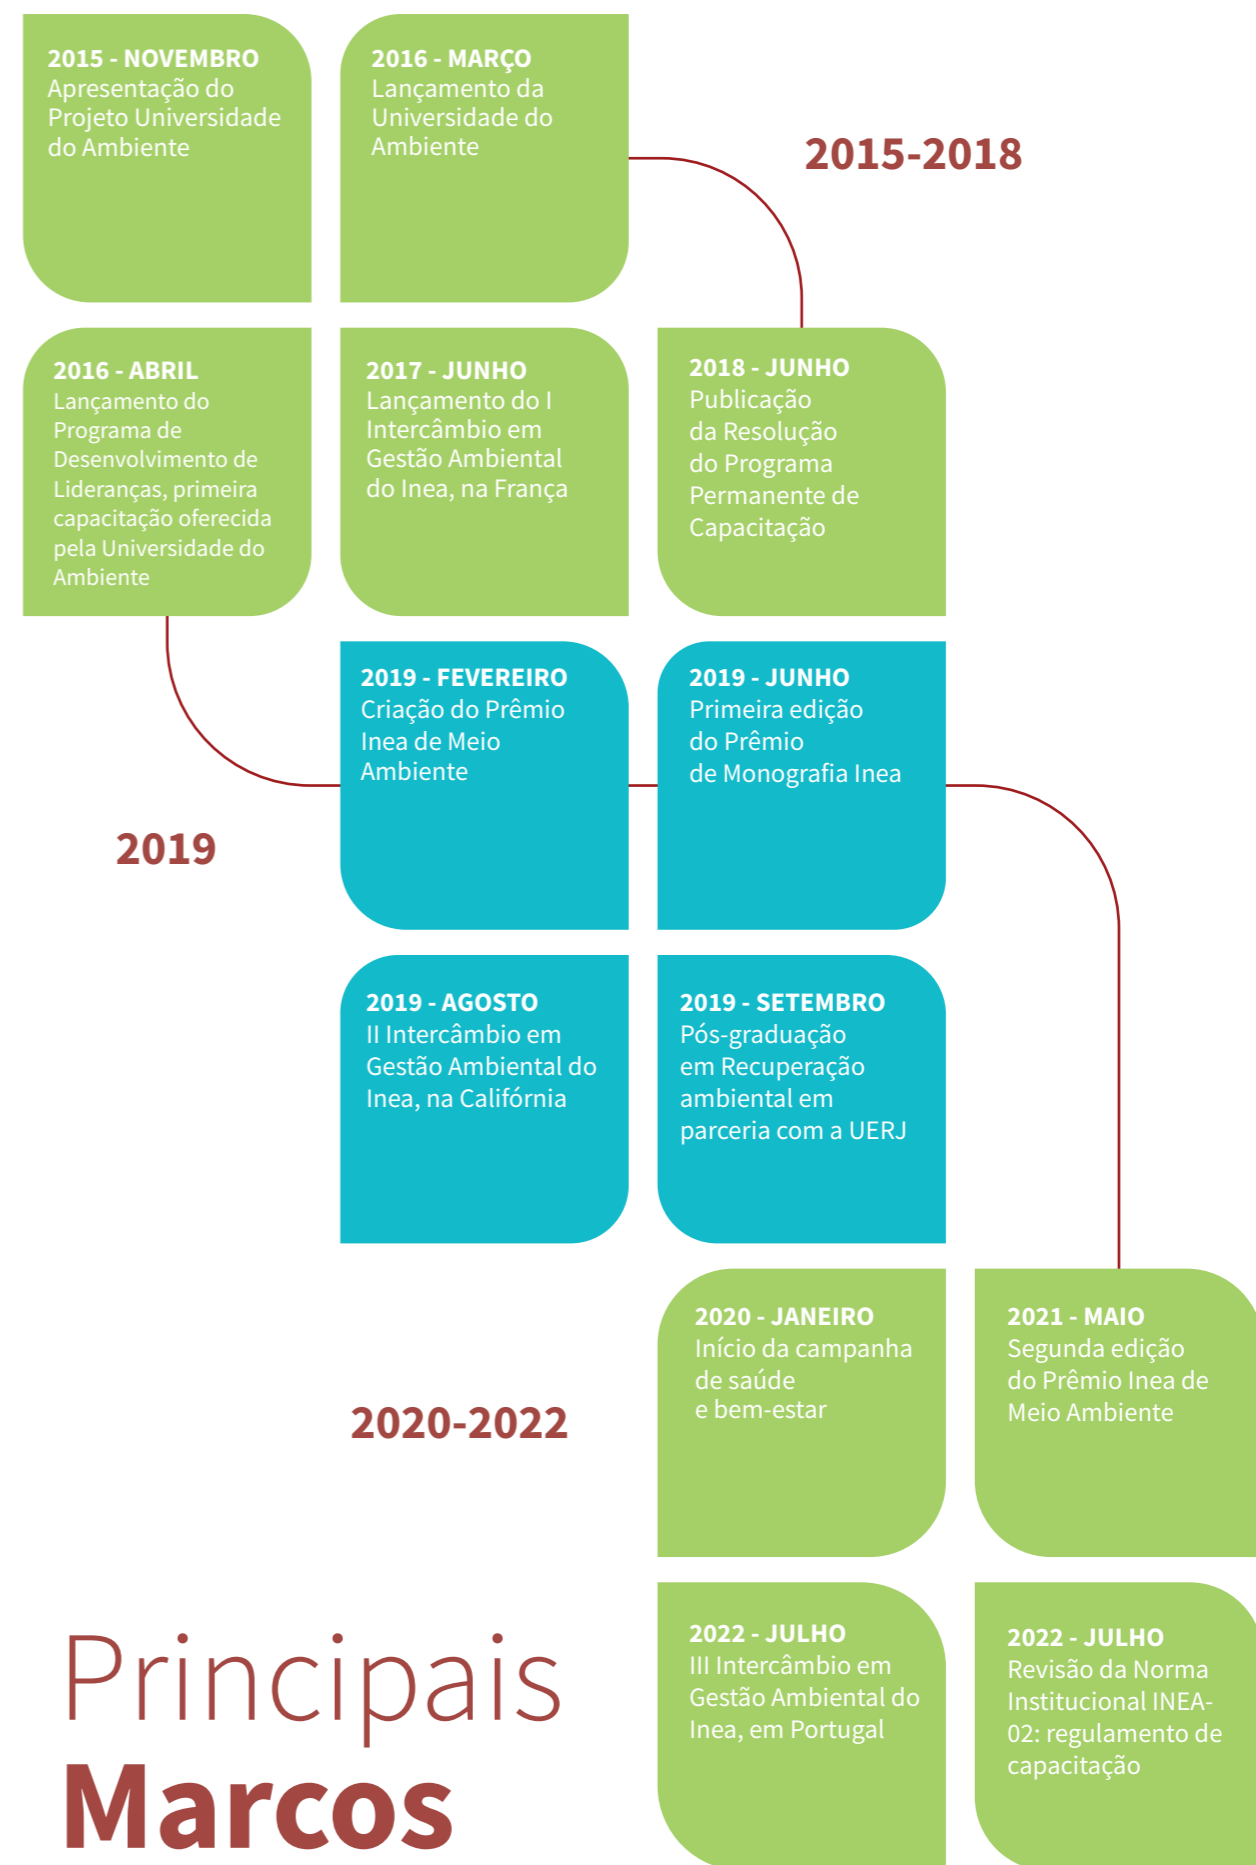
2015 - NOVEMBRO
Apresentação do Projeto Universidade do Ambiente

2016 - MARÇO
Lançamento da Universidade do Ambiente

2015-2018

2016 - ABRIL
Lançamento do Programa de Desenvolvimento de Lideranças, primeira capacitação oferecida pela Universidade do Ambiente

2017 - JUNHO
Lançamento do I Intercâmbio em Gestão Ambiental do Inea, na França

2018 - JUNHO
Publicação da Resolução do Programa Permanente de Capacitação

2019 - FEVEREIRO
Criação do Prêmio Inea de Meio Ambiente

2019 - JUNHO
Primeira edição do Prêmio de Monografia Inea

2019

2019 - AGOSTO
II Intercâmbio em Gestão Ambiental do Inea, na Califórnia

2019 - SETEMBRO
Pós-graduação em Recuperação ambiental em parceria com a UERJ

2020 - JANEIRO
Início da campanha de saúde e bem-estar

2021 - MAIO
Segunda edição do Prêmio Inea de Meio Ambiente

2020-2022

2022 - JULHO
III Intercâmbio em Gestão Ambiental do Inea, em Portugal

2022 - JULHO
Revisão da Norma Institucional INEA-02: regulamento de capacitação

Principais
Marcos